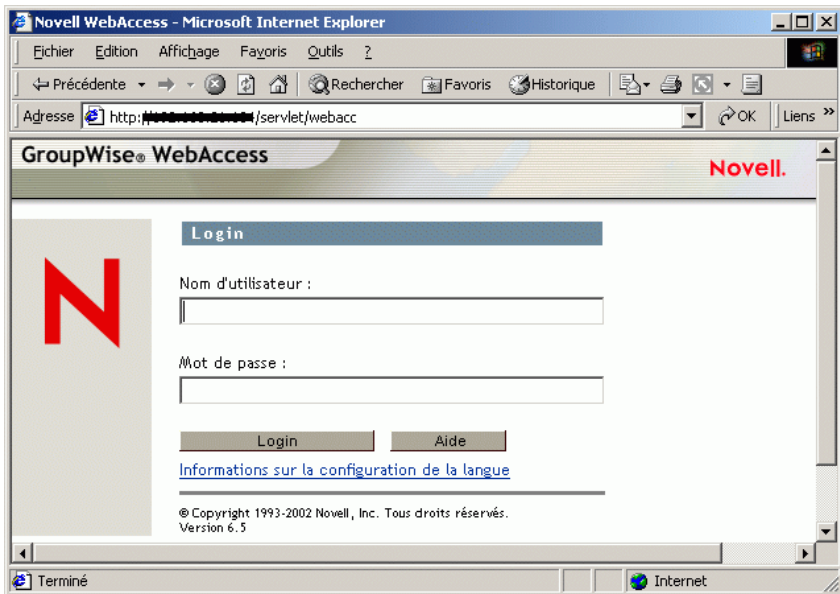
Novell WebAccess - Microsoft Internet Explorer

Fichier Edition Affichage Favoris Outils ?

Précédente Rechercher Favoris Historique

Adresse http:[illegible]/servlet/webacc OK Liens »

GroupWise® WebAccess

Novell.

Login

Nom d'utilisateur :

Mot de passe :

Login Aide

Informations sur la configuration de la langue

© Copyright 1993-2002 Novell, Inc. Tous droits réservés.
Version 6.5

Terminé Internet